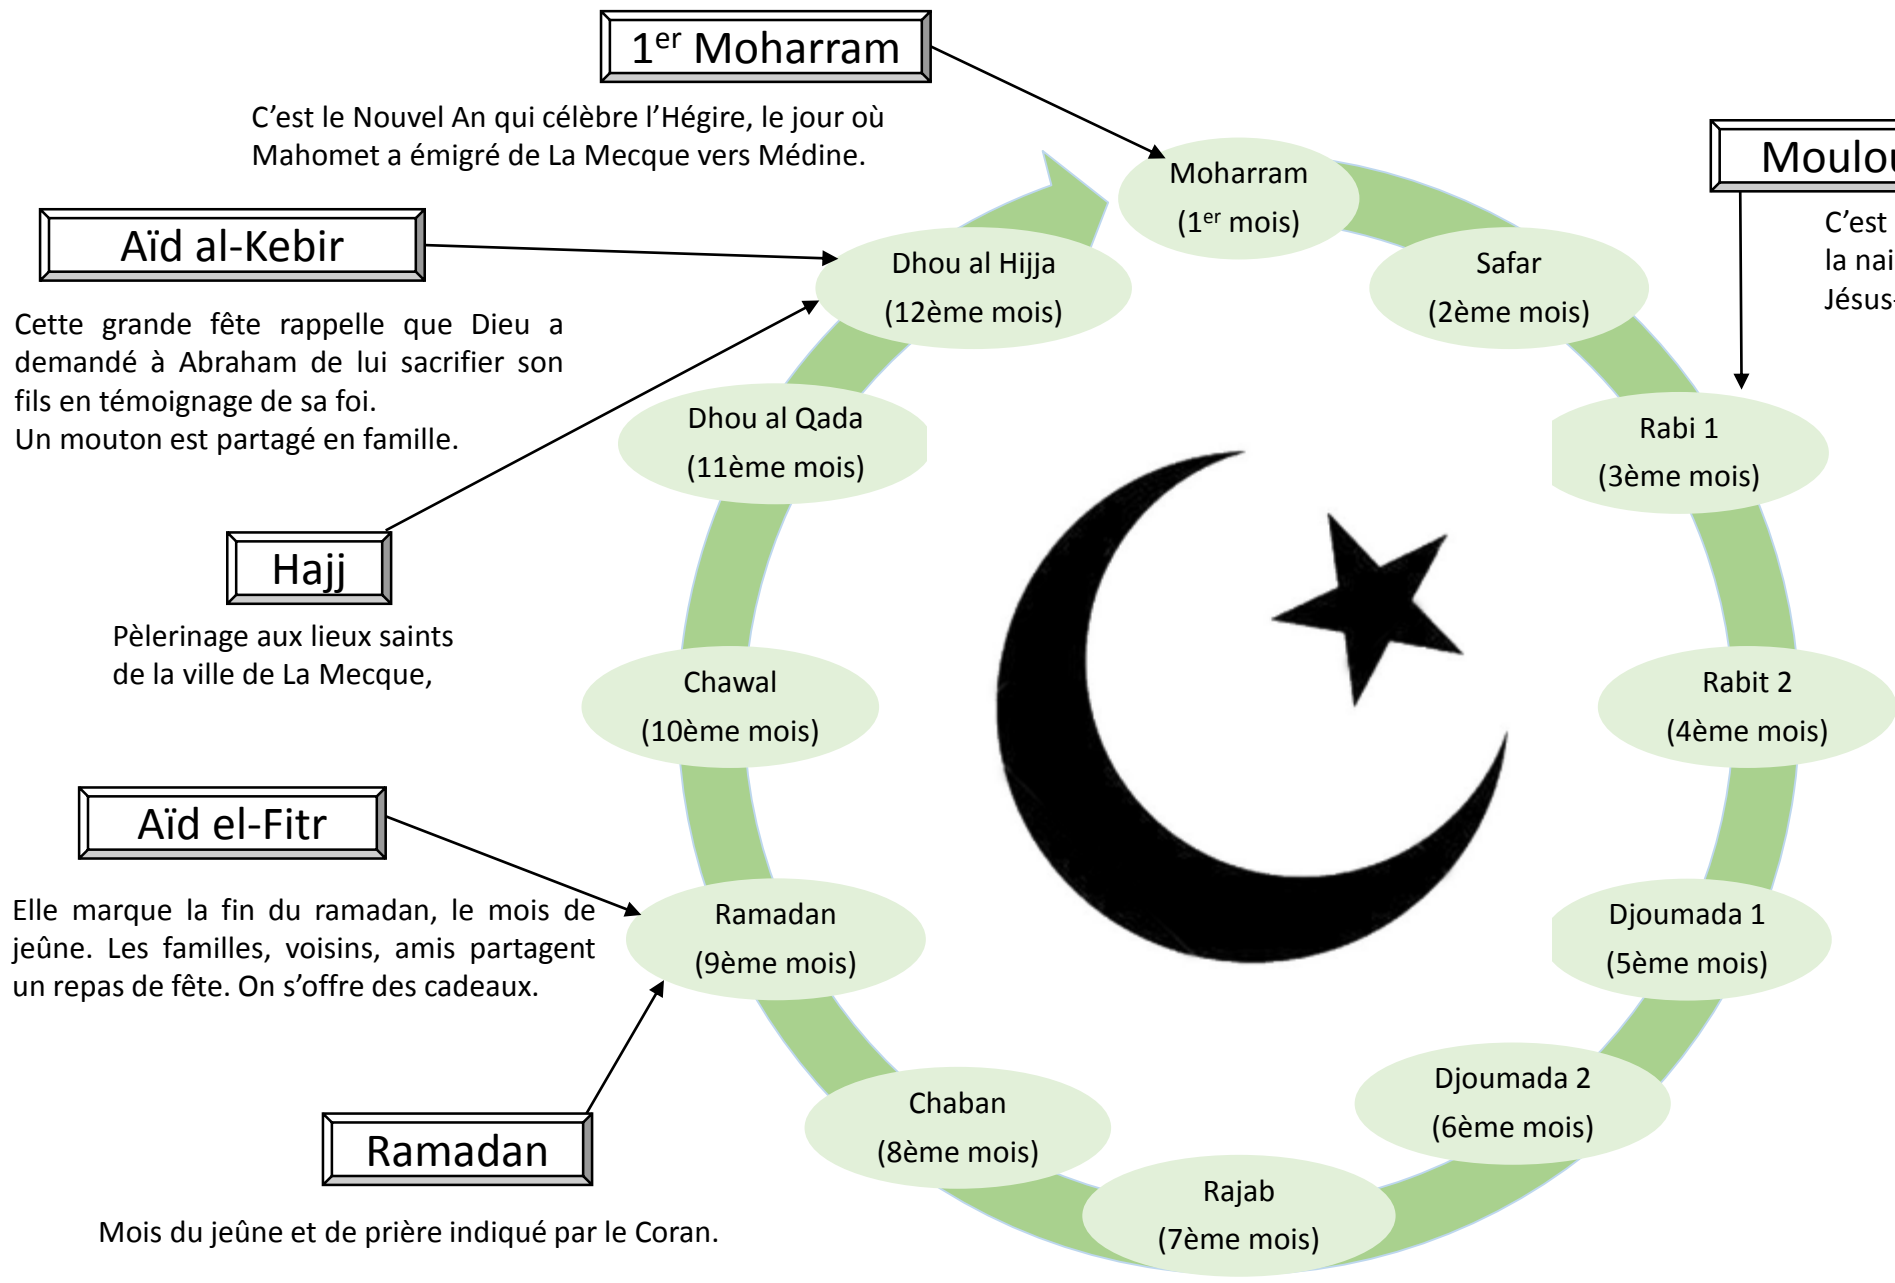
1$^{er}$ Moharram

C'est le Nouvel An qui célèbre l'Hégire, le jour où Mahomet a émigré de La Mecque vers Médine.

Aïd al-Kebir

Cette grande fête rappelle que Dieu a demandé à Abraham de lui sacrifier son fils en témoignage de sa foi.
Un mouton est partagé en famille.

Hajj

Pèlerinage aux lieux saints de la ville de La Mecque,

Aïd el-Fitr

Elle marque la fin du ramadan, le mois de jeûne. Les familles, voisins, amis partagent un repas de fête. On s'offre des cadeaux.

Ramadan

Mois du jeûne et de prière indiqué par le Coran.

Moulou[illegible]

C'est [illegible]
la nai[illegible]
Jésus-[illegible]

Moharram
(1$^{er}$ mois)

Safar
(2ème mois)

Rabi 1
(3ème mois)

Rabit 2
(4ème mois)

Djoumada 1
(5ème mois)

Djoumada 2
(6ème mois)

Rajab
(7ème mois)

Chaban
(8ème mois)

Ramadan
(9ème mois)

Chawal
(10ème mois)

Dhou al Qada
(11ème mois)

Dhou al Hijja
(12ème mois)